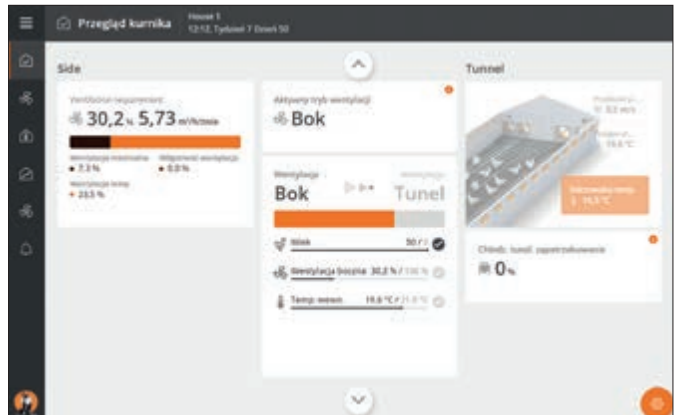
Przegląd kurnika
House 1
12:12, Tydzień 7 Dzień 50

Side

Wentylacja wyjściowa
30,2 % 5,73 m³/h/szt
Wentylacja minimalna
• 7,3 %
Wentylacja rzeczywista
• 0,0 %
Wentylacja temp.
• 23,5 %

Aktywny tryb wentylacji
Bok

Wentylacja
Bok
Wentylacja
Tunel

Wiek 50 / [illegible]
Wentylacja boczna 30,2 % / 100 %
Temp. wewn. 19,6 °C / 21,0 °C

Tunnel

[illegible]
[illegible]
19,6 °C

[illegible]
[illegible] °C

Chłodz. tunel. zapotrzebowanie
0 %